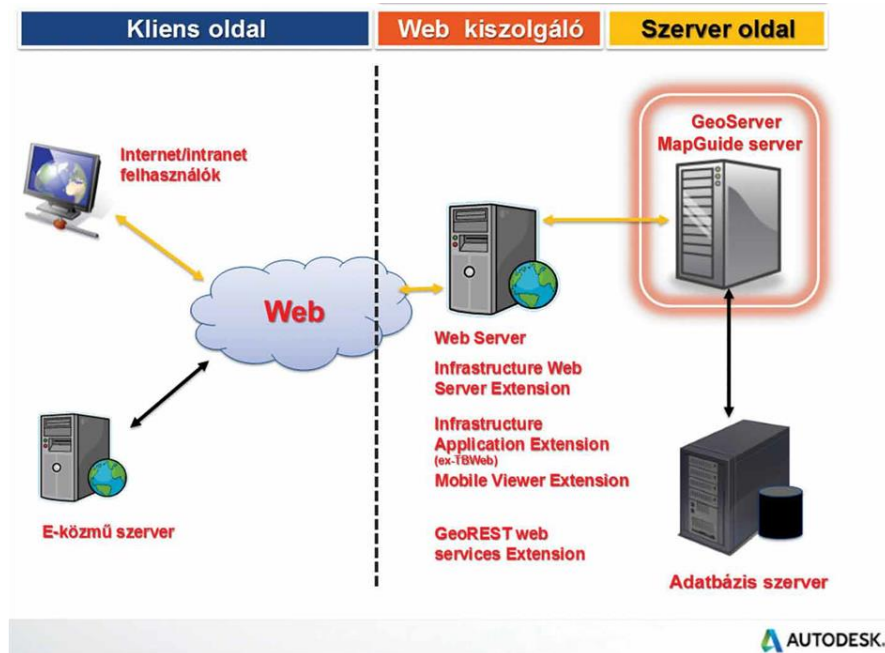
Kliens oldal

Web kiszolgáló

Szerver oldal

Internet/intranet felhasználók

Web

E-közmű szerver

Web Server

Infrastructure Web Server Extension

Infrastructure Application Extension (ex-TBWeb)

Mobile Viewer Extension

GeoREST web services Extension

GeoServer MapGuide server

Adatbázis szerver

AUTODESK.